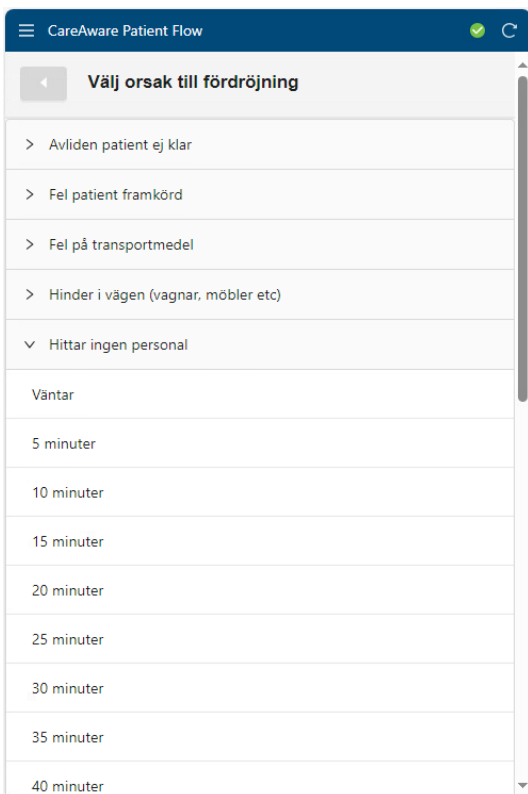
CareAware Patient Flow

Välj orsak till fördröjning

> Avliden patient ej klar

> Fel patient framkörd

> Fel på transportmedel

> Hinder i vägen (vagnar, möbler etc)

Hittar ingen personal

Väntar

5 minuter

10 minuter

15 minuter

20 minuter

25 minuter

30 minuter

35 minuter

40 minuter